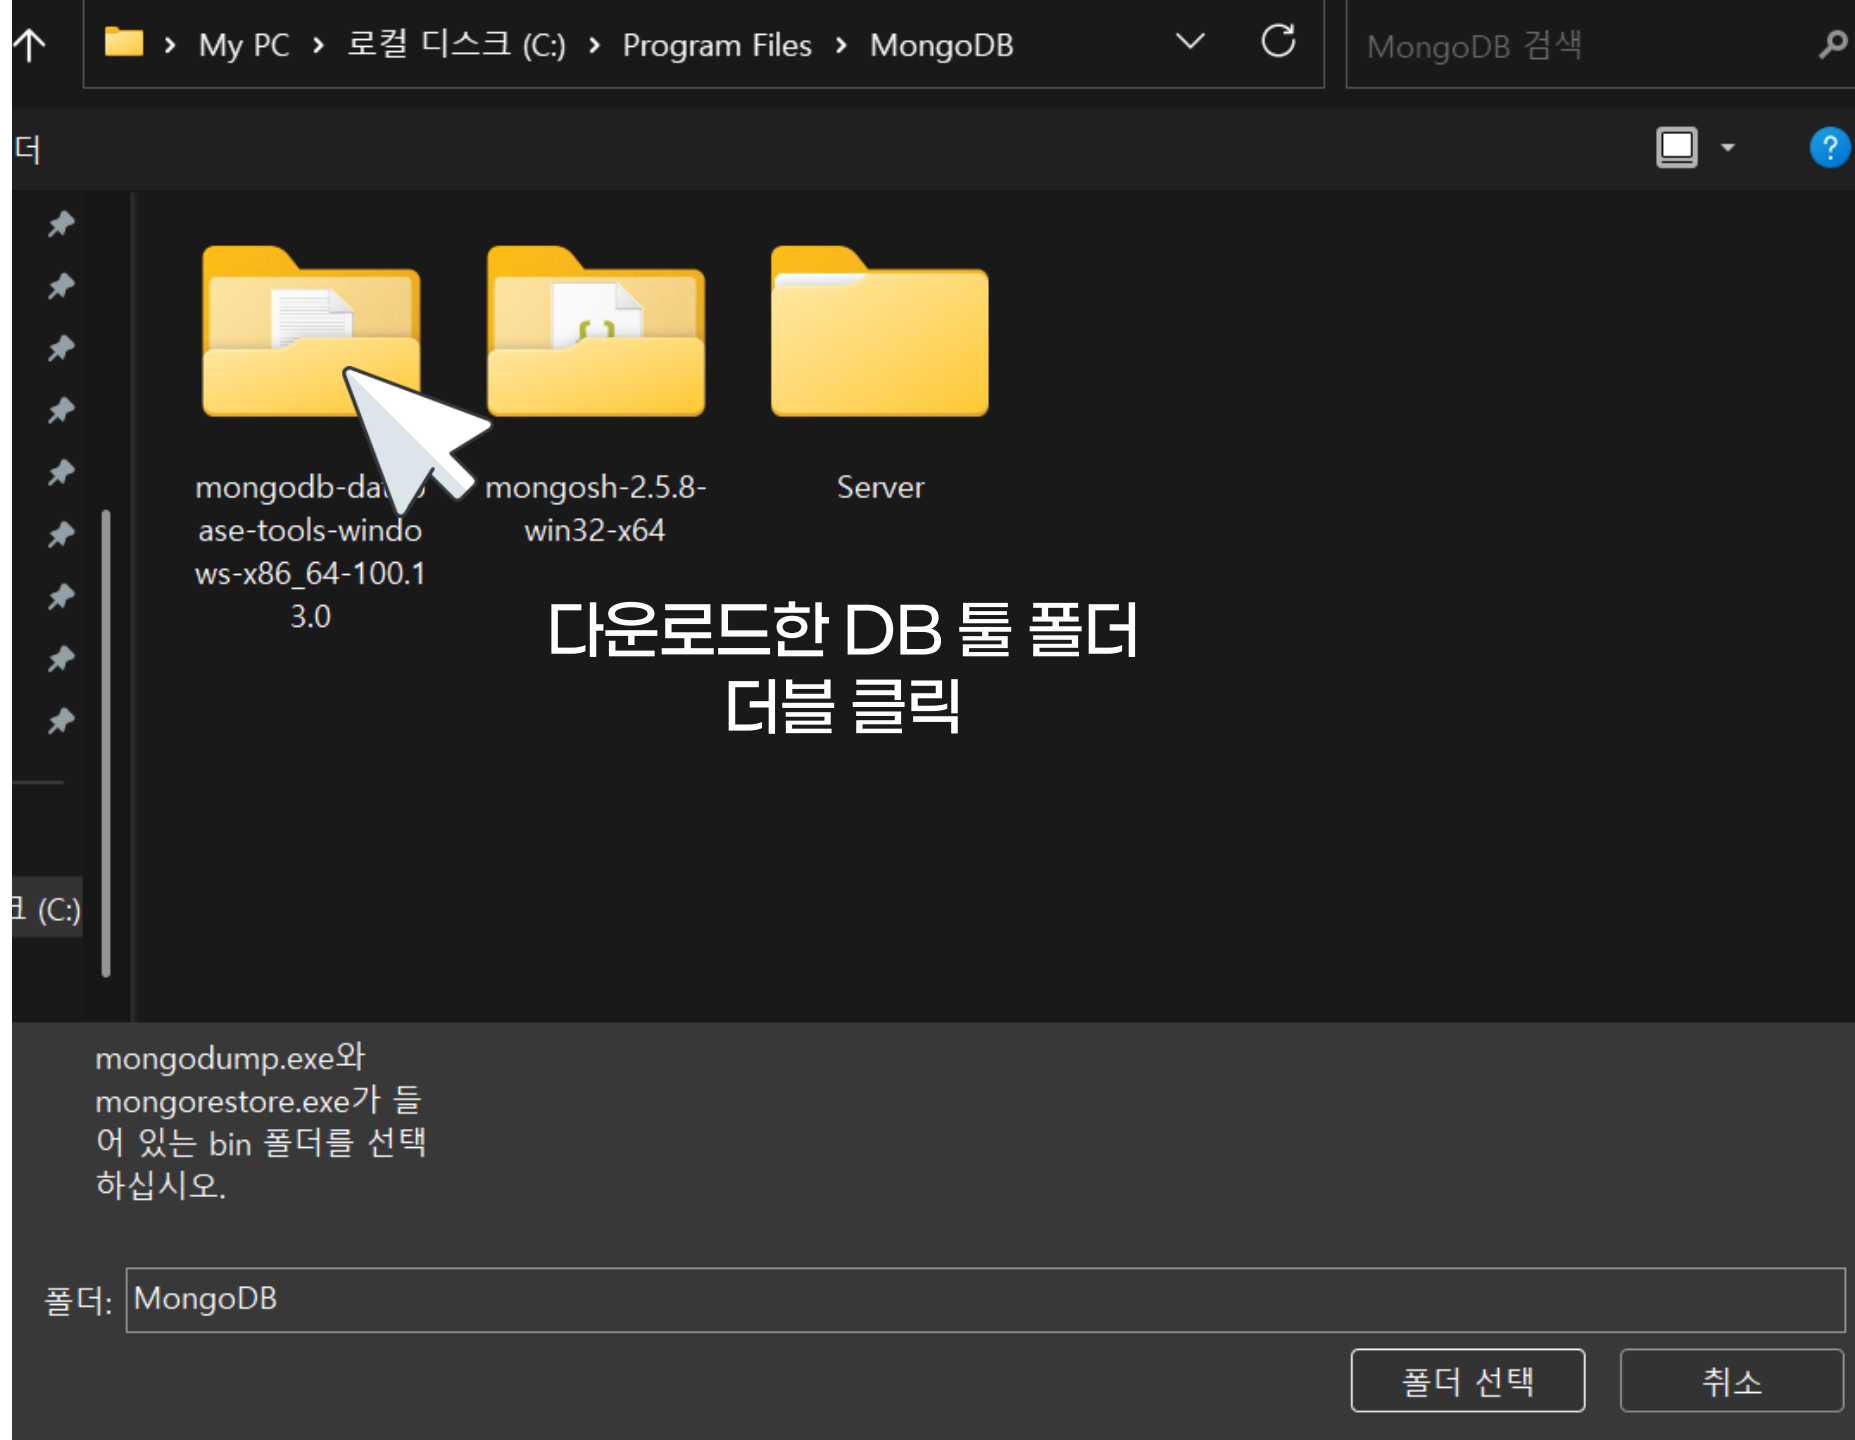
My PC > 로컬 디스크 (C:) > Program Files > MongoDB

MongoDB 검색

더

mongodb-da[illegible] ase-tools-windo ws-x86_64-100.1 3.0

mongosh-2.5.8- win32-x64

Server

다운로드한 DB 툴 폴더 더블 클릭

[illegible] (C:)

mongodump.exe와 mongorestore.exe가 들어 있는 bin 폴더를 선택하십시오.

폴더: MongoDB

폴더 선택

취소